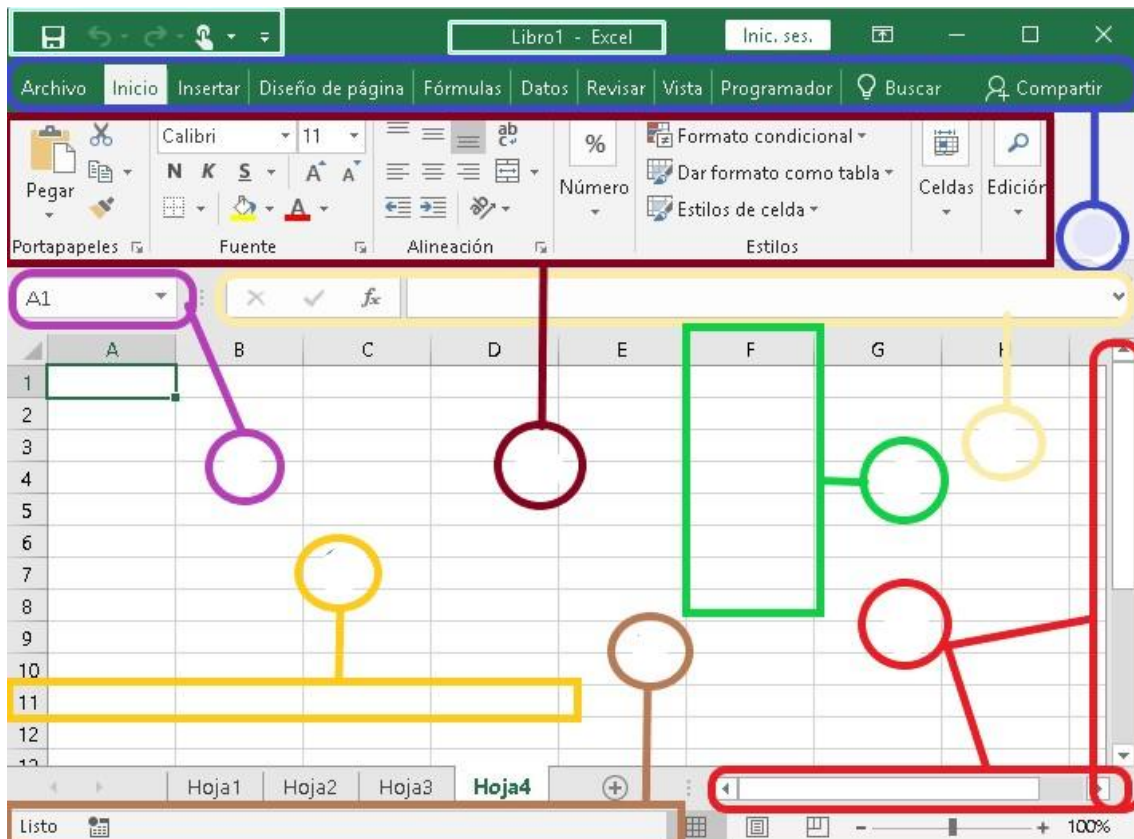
Libro1 - Excel

Inic. ses.

Archivo | Inicio | Insertar | Diseño de página | Fórmulas | Datos | Revisar | Vista | Programador | Buscar | Compartir

Pegar

Portapapeles

Calibri 11

N K S

A A

Fuente

Alineación

%

Número

Formato condicional

Dar formato como tabla

Estilos de celda

Estilos

Celdas

Edición

A1

$f_x$

| | A | B | C | D | E | F | G | H |
|---|---|---|---|---|---|---|---|---|
| 1 | | | | | | | | |
| 2 | | | | | | | | |
| 3 | | | | | | | | |
| 4 | | | | | | | | |
| 5 | | | | | | | | |
| 6 | | | | | | | | |
| 7 | | | | | | | | |
| 8 | | | | | | | | |
| 9 | | | | | | | | |
| 10 | | | | | | | | |
| 11 | | | | | | | | |
| 12 | | | | | | | | |

Hoja1 | Hoja2 | Hoja3 | Hoja4

Listo

100%